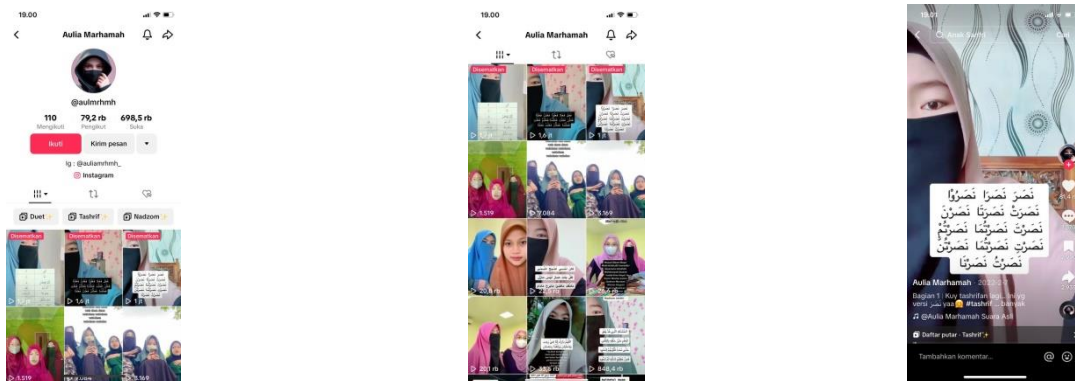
19.00

Aulia Marhamah

@aulmrhmh

110 Mengikuti
79,2 rb Pengikut
698,5 rb Suka

Ikuti
Kirim pesan

Ig : @auliamrhmh_
Instagram

Duet
Tashrif
Nadzom

Disematkan
Disematkan
Disematkan

1,519
1,6 rt
1 jt

19.00

Aulia Marhamah

Disematkan
Disematkan
Disematkan

1,6 rt
1,519
7,084
3,169
20,6 rb
846,4 rb
20,1 rb
33,6 rb

19.21
Anak Santri
Cari

نَصَرَ نَصَرَا نَصَرُوْا
نَصَرَتْ نَصَرَتَا نَصَرْنَ
نَصَرْتَ نَصَرْتُمَا نَصَرْتُمْ
نَصَرْتِ نَصَرْتُمَا نَصَرْتُنَّ
نَصَرْتُ نَصَرْنَا

Aulia Marhamah · 2022-2
Bagian 1 : Kuy tashrifan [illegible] versi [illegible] yaa #tashrif ... banyak
@Aulia Marhamah Suara Asli

Daftar putar · Tashrif

Tambahkan komentar...